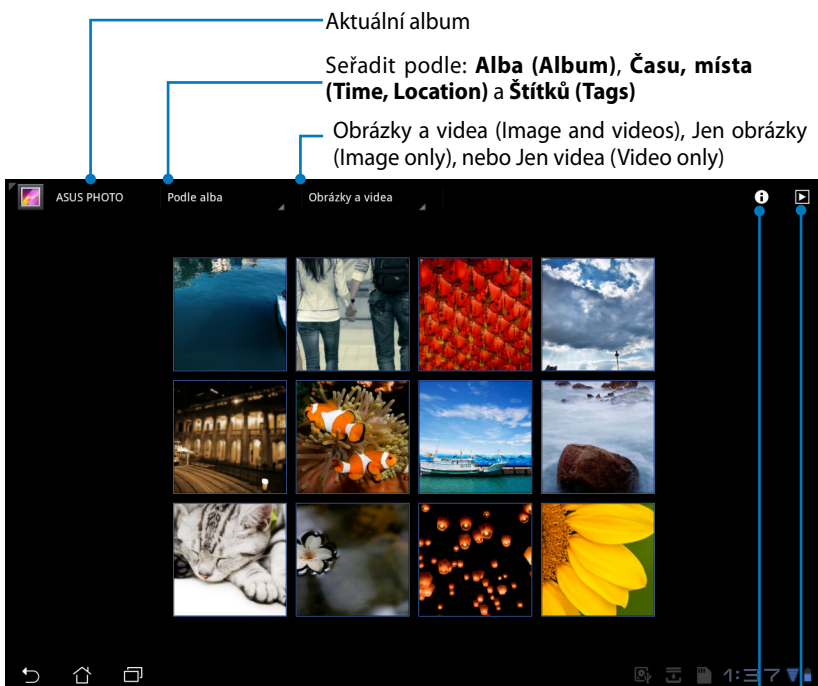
Aktuální album

Seřadit podle: **Alba (Album)**, **Času, místa (Time, Location)** a **Štítků (Tags)**

Obrázky a videa (Image and videos), Jen obrázky (Image only), nebo Jen videa (Video only)

ASUS PHOTO

Podle alba

Obrázky a videa

1:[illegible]7